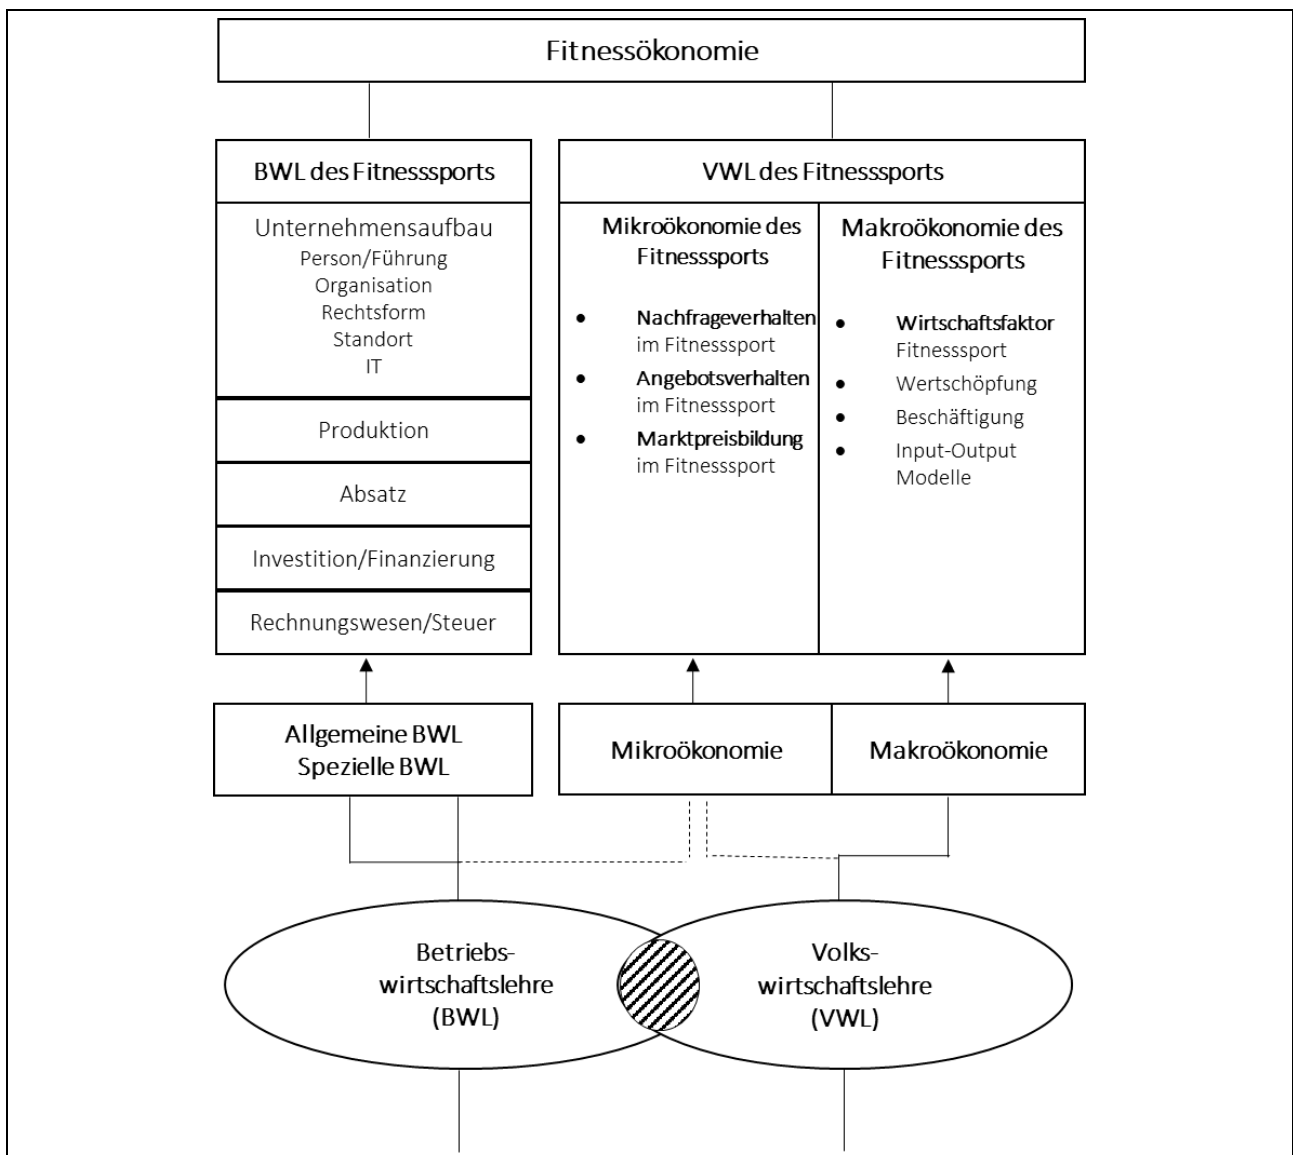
Fitnessökonomie

BWL des Fitnesssports

Unternehmensaufbau
Person/Führung
Organisation
Rechtsform
Standort
IT

Produktion

Absatz

Investition/Finanzierung

Rechnungswesen/Steuer

VWL des Fitnesssports

Mikroökonomie des Fitnesssports

- Nachfrageverhalten im Fitnesssport
- Angebotsverhalten im Fitnesssport
- Marktpreisbildung im Fitnesssport

Makroökonomie des Fitnesssports

- Wirtschaftsfaktor Fitnesssport
- Wertschöpfung
- Beschäftigung
- Input-Output Modelle

Allgemeine BWL
Spezielle BWL

Mikroökonomie

Makroökonomie

Betriebswirtschaftslehre (BWL)

Volkswirtschaftslehre (VWL)